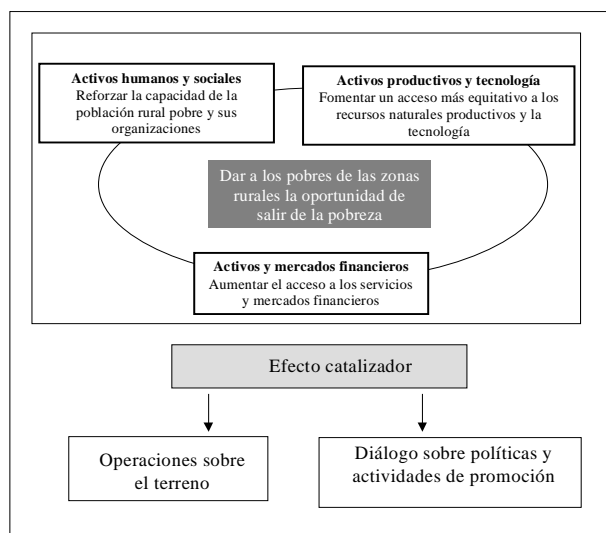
**Activos humanos y sociales**
Reforzar la capacidad de la población rural pobre y sus organizaciones

**Activos productivos y tecnología**
Fomentar un acceso más equitativo a los recursos naturales productivos y la tecnología

Dar a los pobres de las zonas rurales la oportunidad de salir de la pobreza

**Activos y mercados financieros**
Aumentar el acceso a los servicios y mercados financieros

Efecto catalizador

Operaciones sobre el terreno

Diálogo sobre políticas y actividades de promoción